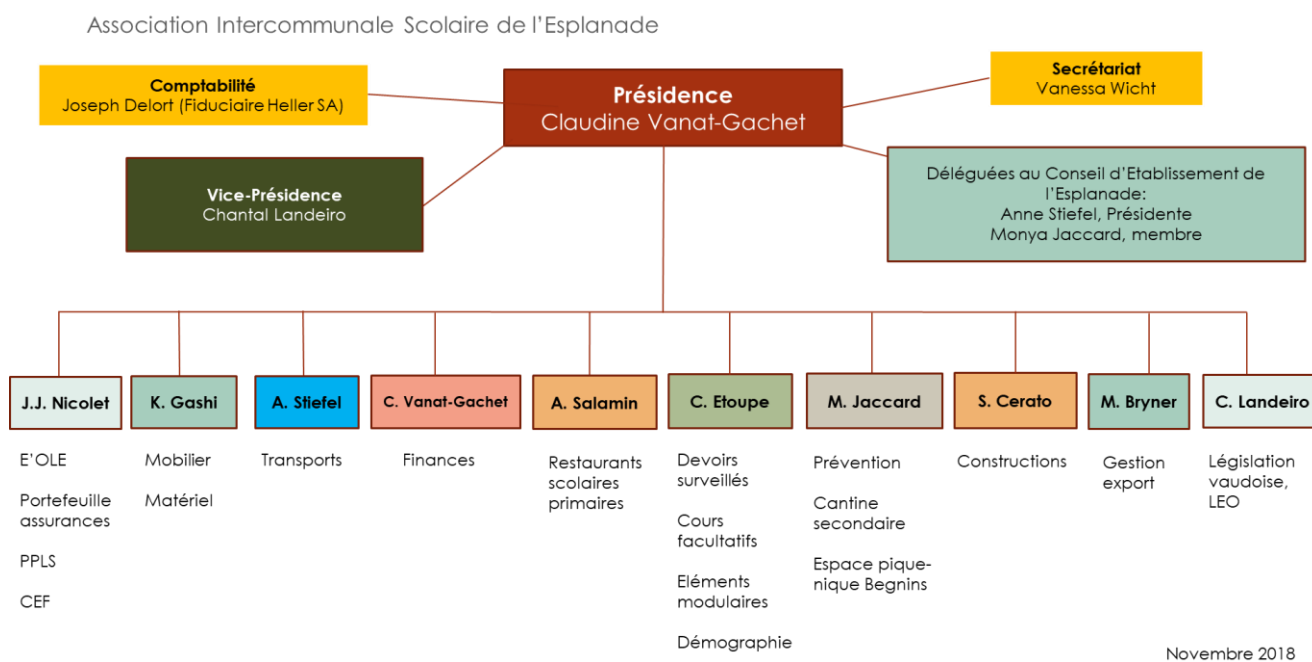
Association Intercommunale Scolaire de l'Esplanade

Comptabilité
Joseph Delort (Fiduciaire Heller SA)

Présidence
Claudine Vanat-Gachet

Secrétariat
Vanessa Wicht

Vice-Présidence
Chantal Landeiro

Déléguées au Conseil d'Etablissement de l'Esplanade:
Anne Stiefel, Présidente
Monya Jaccard, membre

J.J. Nicolet

E'OLE

Portefeuille assurances

PPLS

CEF

K. Gashi

Mobilier

Matériel

A. Stiefel

Transports

C. Vanat-Gachet

Finances

A. Salamin

Restaurants scolaires primaires

C. Etoupe

Devoirs surveillés

Cours facultatifs

Eléments modulaires

Démographie

M. Jaccard

Prévention

Cantine secondaire

Espace pique-nique Begnins

S. Cerato

Constructions

M. Bryner

Gestion export

C. Landeiro

Législation vaudoise, LEO

Novembre 2018